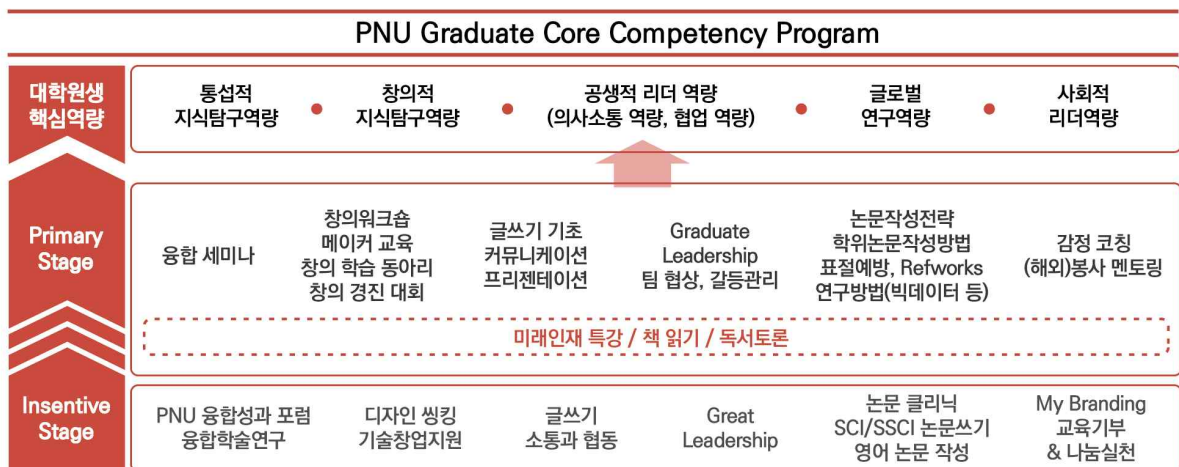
PNU Graduate Core Competency Program

대학원생 핵심역량

통섭적 지식탐구역량

창의적 지식탐구역량

공생적 리더 역량 (의사소통 역량, 협업 역량)

글로벌 연구역량

사회적 리더역량

Primary Stage

융합 세미나

창의워크숍
메이커 교육
창의 학습 동아리
창의 경진 대회

글쓰기 기초
커뮤니케이션
프리젠테이션

Graduate Leadership
팀 협상, 갈등관리

논문작성전략
학위논문작성방법
표절예방, Refworks
연구방법(빅데이터 등)

감정 코칭
(해외)봉사 멘토링

미래인재 특강 / 책 읽기 / 독서토론

Insentive Stage

PNU 융합성과 포럼
융합학술연구

디자인 씽킹
기술창업지원

글쓰기
소통과 협동

Great Leadership

논문 클리닉
SCI/SSCI 논문쓰기
영어 논문 작성

My Branding
교육기부
& 나눔실천